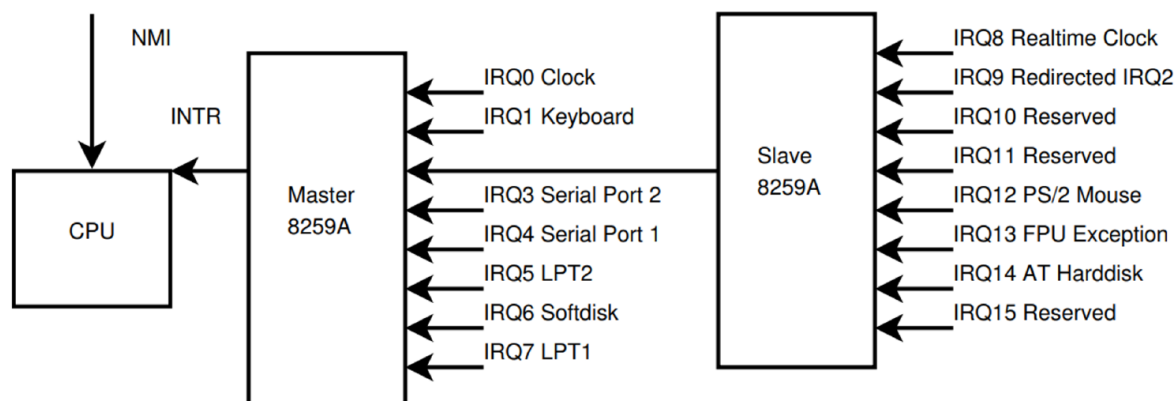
NMI

INTR

CPU

Master
8259A

IRQ0 Clock
IRQ1 Keyboard
IRQ3 Serial Port 2
IRQ4 Serial Port 1
IRQ5 LPT2
IRQ6 Softdisk
IRQ7 LPT1

Slave
8259A

IRQ8 Realtime Clock
IRQ9 Redirected IRQ2
IRQ10 Reserved
IRQ11 Reserved
IRQ12 PS/2 Mouse
IRQ13 FPU Exception
IRQ14 AT Harddisk
IRQ15 Reserved